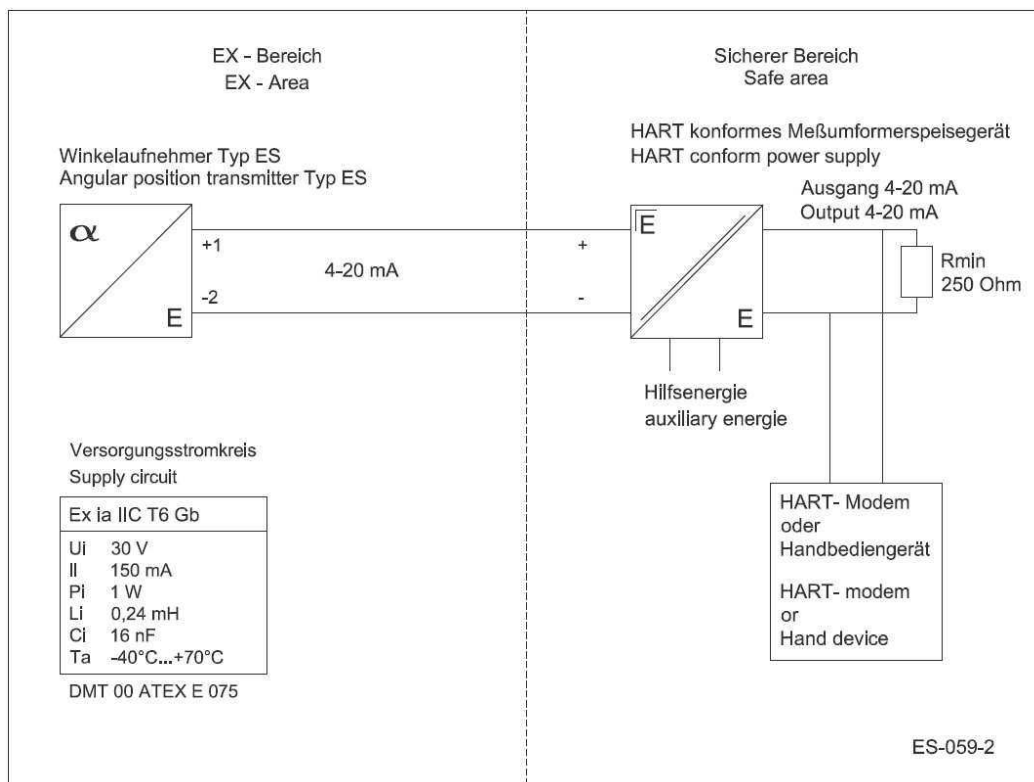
EX - Bereich
EX - Area

Sicherer Bereich
Safe area

Winkelaufnehmer Typ ES
Angular position transmitter Typ ES

$\alpha$

E

+1

-2

4-20 mA

HART konformes Meßumformerspeisegerät
HART conform power supply

Ausgang 4-20 mA
Output 4-20 mA

+

-

E

E

Rmin
250 Ohm

Hilfsenergie
auxiliary energie

Versorgungsstromkreis
Supply circuit

| Ex ia IIC T6 Gb |
|---|
| Ui 30 V<br>Il 150 mA<br>Pi 1 W<br>Li 0,24 mH<br>Ci 16 nF<br>Ta -40°C...+70°C |

DMT 00 ATEX E 075

HART- Modem
oder
Handbediengerät

HART- modem
or
Hand device

ES-059-2